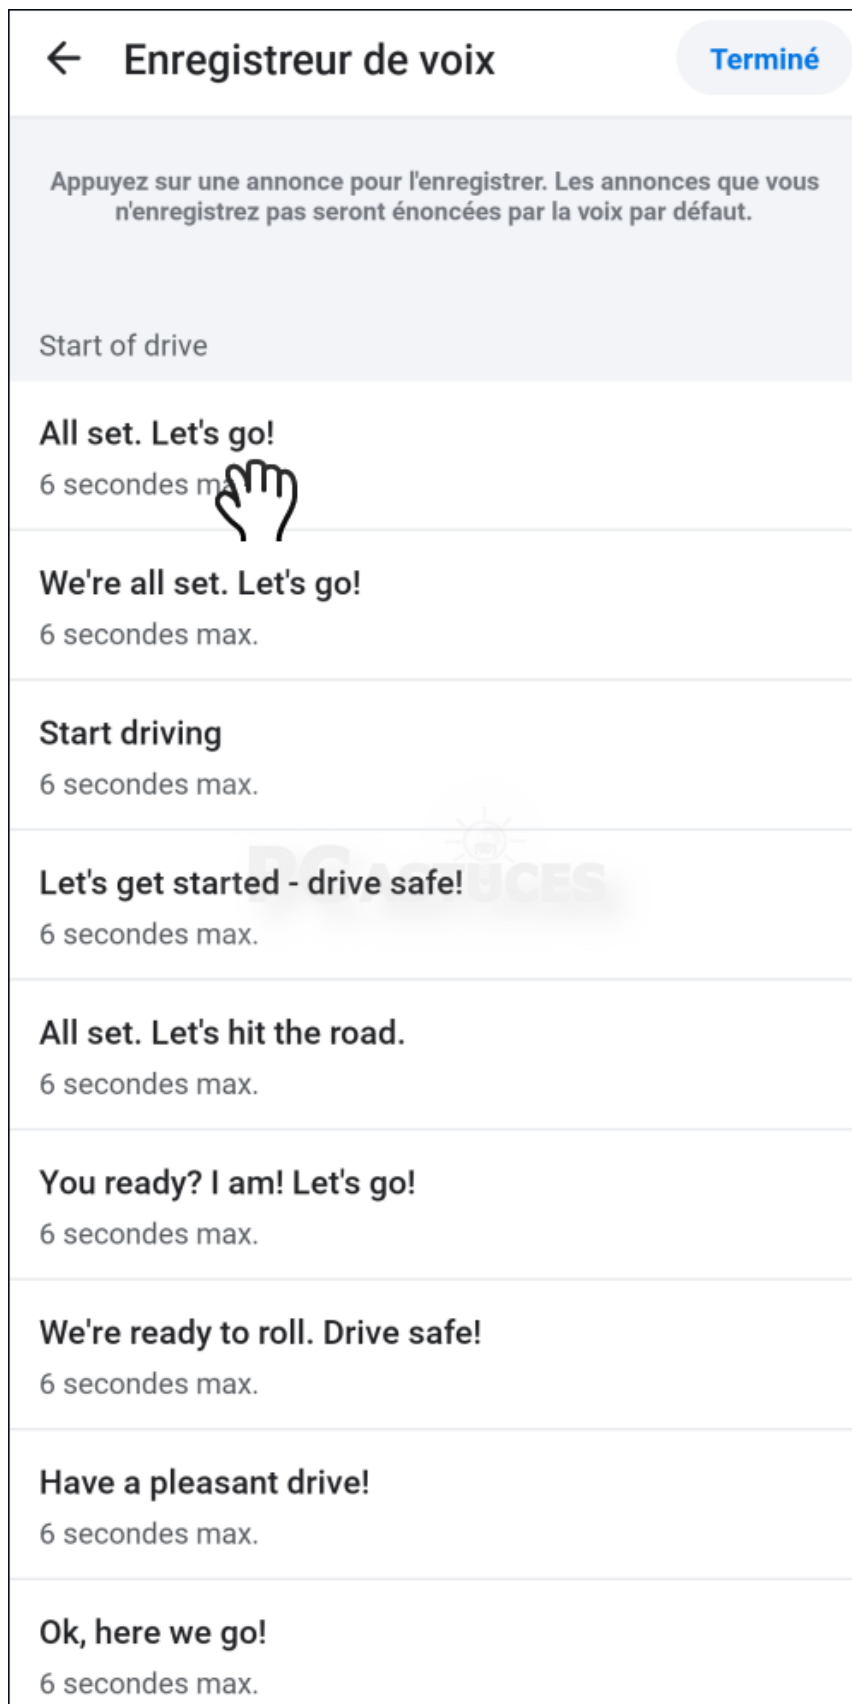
Enregistreur de voix

Terminé

Appuyez sur une annonce pour l'enregistrer. Les annonces que vous n'enregistrez pas seront énoncées par la voix par défaut.

Start of drive

All set. Let's go!
6 secondes m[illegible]

We're all set. Let's go!
6 secondes max.

Start driving
6 secondes max.

Let's get started - drive safe!
6 secondes max.

All set. Let's hit the road.
6 secondes max.

You ready? I am! Let's go!
6 secondes max.

We're ready to roll. Drive safe!
6 secondes max.

Have a pleasant drive!
6 secondes max.

Ok, here we go!
6 secondes max.

PC ASTUCES